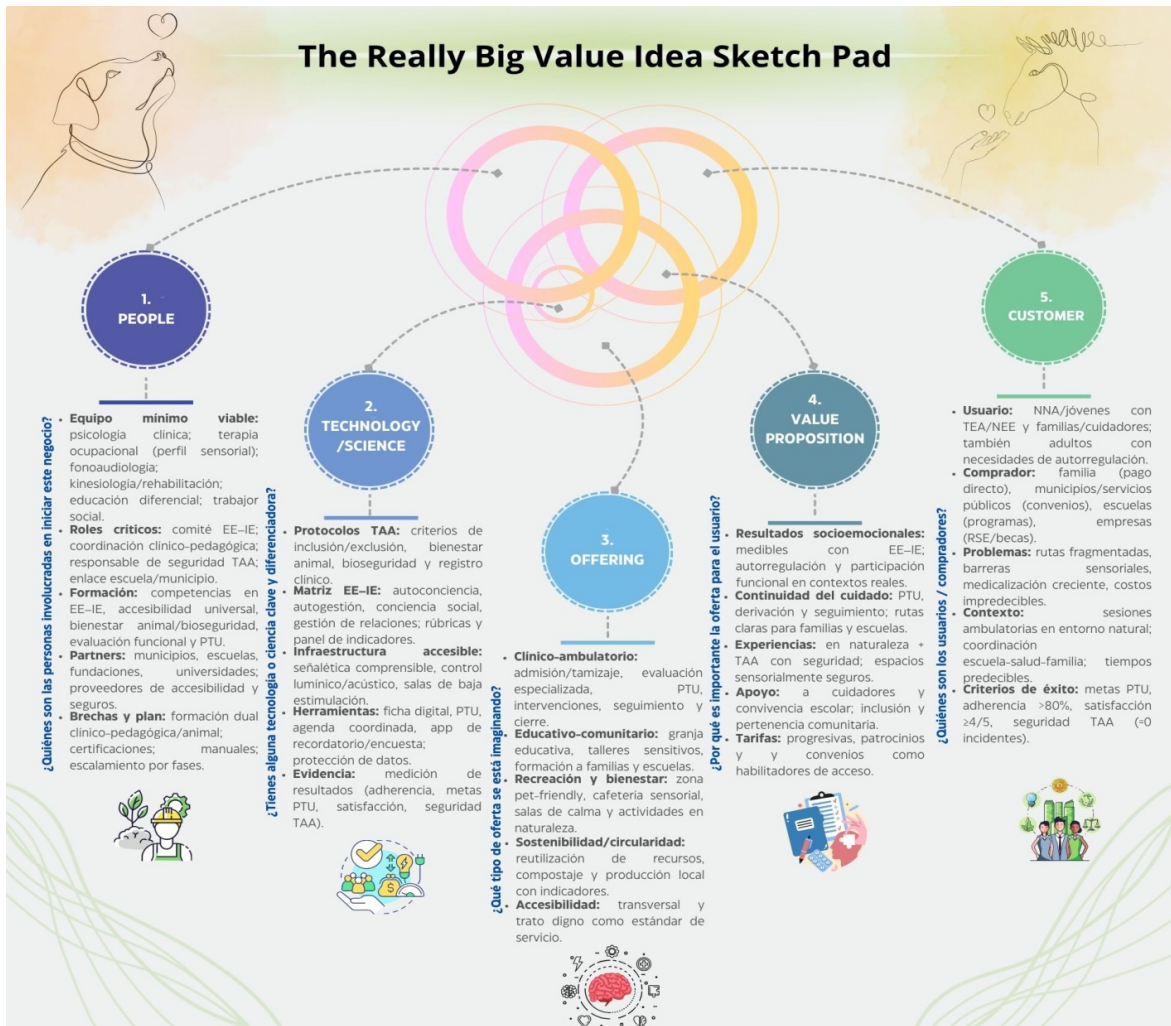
The Really Big Value Idea Sketch Pad

1. PEOPLE

¿Quiénes son las personas involucradas en iniciar este negocio?

- Equipo mínimo viable: psicología clínica; terapia ocupacional (perfil sensorial); fonoaudiología; kinesiología/rehabilitación; educación diferencial; trabajor social.
- Roles críticos: comité EE–IE; coordinación clínico-pedagógica; responsable de seguridad TAA; enlace escuela/municipio.
- Formación: competencias en EE–IE, accesibilidad universal, bienestar animal/bioseguridad, evaluación funcional y PTU.
- Partners: municipios, escuelas, fundaciones, universidades; proveedores de accesibilidad y seguros.
- Brechas y plan: formación dual clínico-pedagógica/animal; certificaciones; manuales; escalamiento por fases.

2. TECHNOLOGY /SCIENCE

¿Tienes alguna tecnología o ciencia clave y diferenciadora?

- Protocolos TAA: criterios de inclusión/exclusión, bienestar animal, bioseguridad y registro clínico.
- Matriz EE–IE: autoconciencia, autogestión, conciencia social, gestión de relaciones; rúbricas y panel de indicadores.
- Infraestructura accesible: señalética comprensible, control lumínico/acústico, salas de baja estimulación.
- Herramientas: ficha digital, PTU, agenda coordinada, app de recordatorio/encuesta; protección de datos.
- Evidencia: medición de resultados (adherencia, metas PTU, satisfacción, seguridad TAA).

3. OFFERING

¿Qué tipo de oferta se está imaginando?

- Clínico-ambulatorio: admisión/tamizaje, evaluación especializada, PTU, intervenciones, seguimiento y cierre.
- Educativo-comunitario: granja educativa, talleres sensitivos, formación a familias y escuelas.
- Recreación y bienestar: zona pet-friendly, cafetería sensorial, salas de calma y actividades en naturaleza.
- Sostenibilidad/circularidad: reutilización de recursos, compostaje y producción local con indicadores.
- Accesibilidad: transversal y trato digno como estándar de servicio.

4. VALUE PROPOSITION

¿Por qué es importante la oferta para el usuario?

- Resultados socioemocionales: medibles con EE–IE; autorregulación y participación funcional en contextos reales.
- Continuidad del cuidado: PTU, derivación y seguimiento; rutas claras para familias y escuelas.
- Experiencias: en naturaleza + TAA con seguridad; espacios sensorialmente seguros.
- Apoyo: a cuidadores y convivencia escolar; inclusión y pertenencia comunitaria.
- Tarifas: progresivas, patrocinios y convenios como habilitadores de acceso.

5. CUSTOMER

¿Quiénes son los usuarios / compradores?

- Usuario: NNA/jóvenes con TEA/NEE y familias/cuidadores; también adultos con necesidades de autorregulación.
- Comprador: familia (pago directo), municipios/servicios públicos (convenios), escuelas (programas), empresas (RSE/becas).
- Problemas: rutas fragmentadas, barreras sensoriales, medicalización creciente, costos impredecibles.
- Contexto: sesiones ambulatorias en entorno natural; coordinación escuela-salud-familia; tiempos predecibles.
- Criterios de éxito: metas PTU, adherencia >80%, satisfacción ≥4/5, seguridad TAA (≈0 incidentes).